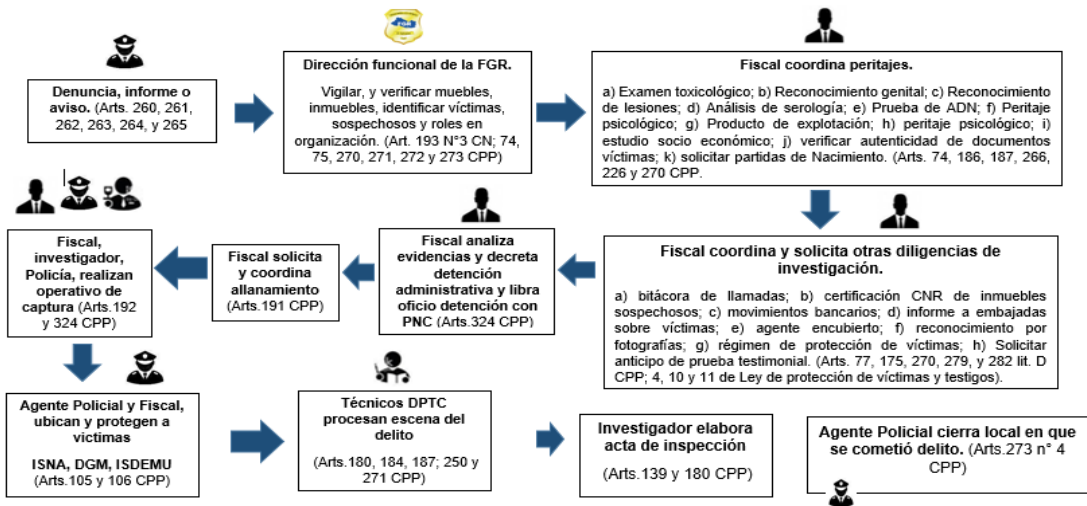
**Denuncia, informe o aviso.** (Arts. 260, 261, 262, 263, 264, y 265

**Dirección funcional de la FGR.**

Vigilar, y verificar muebles, inmuebles, identificar víctimas, sospechosos y roles en organización. (Art. 193 N°3 CN; 74, 75, 270, 271, 272 y 273 CPP)

**Fiscal coordina peritajes.**

a) Examen toxicológico; b) Reconocimiento genital; c) Reconocimiento de lesiones; d) Análisis de serología; e) Prueba de ADN; f) Peritaje psicológico; g) Producto de explotación; h) peritaje psicológico; i) estudio socio económico; j) verificar autenticidad de documentos víctimas; k) solicitar partidas de Nacimiento. (Arts. 74, 186, 187, 266, 226 y 270 CPP.

**Fiscal coordina y solicita otras diligencias de investigación.**

a) bitácora de llamadas; b) certificación CNR de inmuebles sospechosos; c) movimientos bancarios; d) informe a embajadas sobre víctimas; e) agente encubierto; f) reconocimiento por fotografías; g) régimen de protección de víctimas; h) Solicitar anticipo de prueba testimonial. (Arts. 77, 175, 270, 279, y 282 lit. D CPP; 4, 10 y 11 de Ley de protección de víctimas y testigos).

**Fiscal analiza evidencias y decreta detención administrativa y libra oficio detención con PNC** (Arts.324 CPP)

**Fiscal solicita y coordina allanamiento** (Arts.191 CPP)

**Fiscal, investigador, Policía, realizan operativo de captura** (Arts.192 y 324 CPP)

**Agente Policial y Fiscal, ubican y protegen a víctimas**

**ISNA, DGM, ISDEMU** (Arts.105 y 106 CPP)

**Técnicos DPTC procesan escena del delito**

(Arts.180, 184, 187; 250 y 271 CPP)

**Investigador elabora acta de inspección**

(Arts.139 y 180 CPP)

**Agente Policial cierra local en que se cometió delito.** (Arts.273 n° 4 CPP)